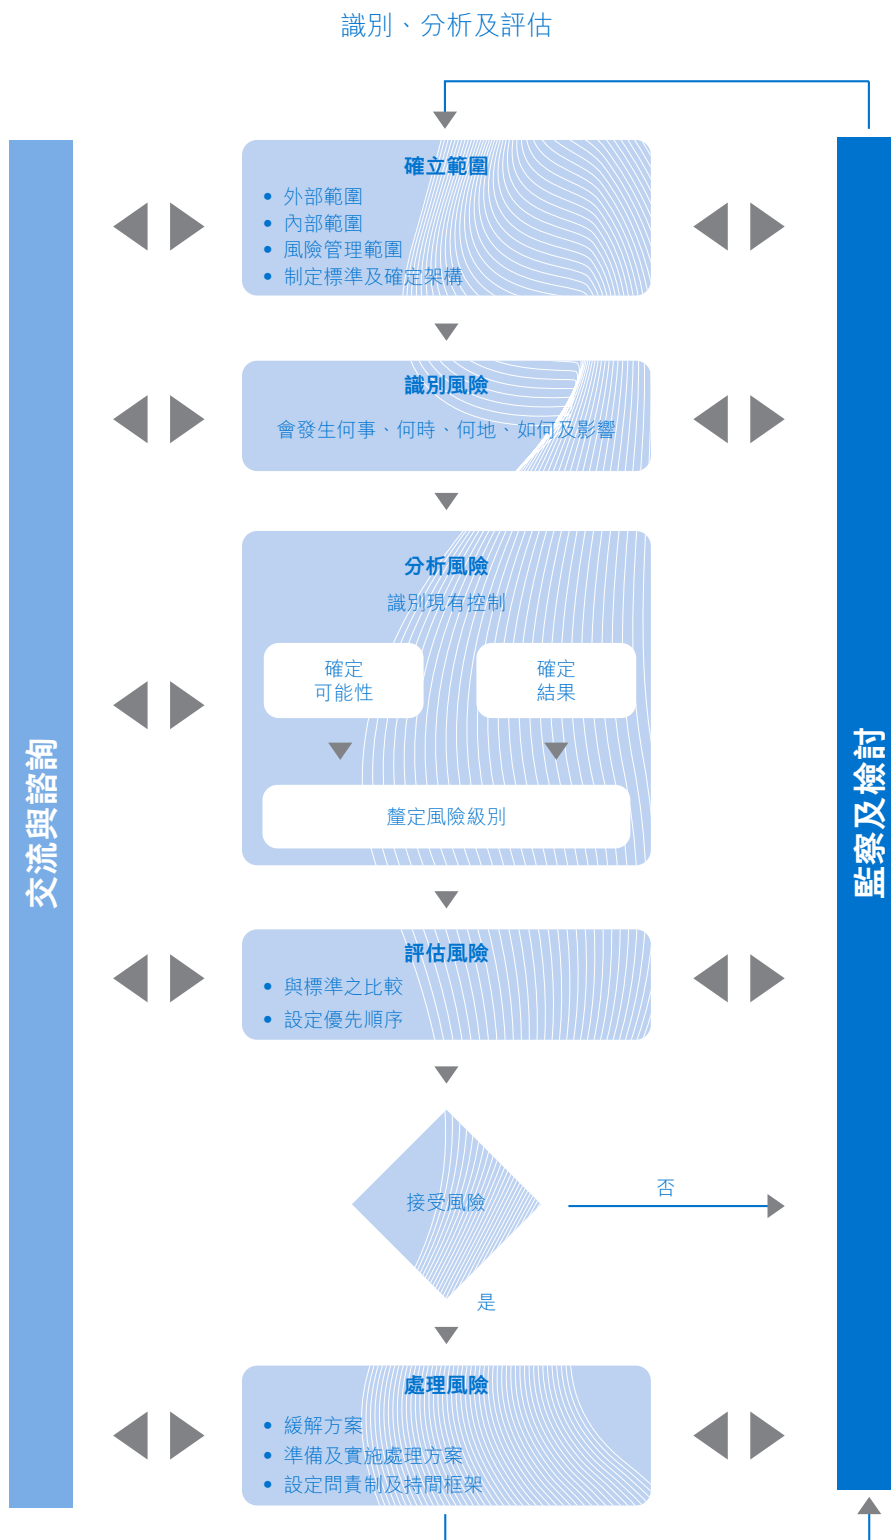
識別、分析及評估

交流與諮詢

確立範圍
• 外部範圍
• 內部範圍
• 風險管理範圍
• 制定標準及確定架構

識別風險
會發生何事、何時、何地、如何及影響

分析風險
識別現有控制

確定
可能性

確定
結果

釐定風險級別

評估風險
• 與標準之比較
• 設定優先順序

接受風險

否

是

處理風險
• 緩解方案
• 準備及實施處理方案
• 設定問責制及持間框架

監察及檢討